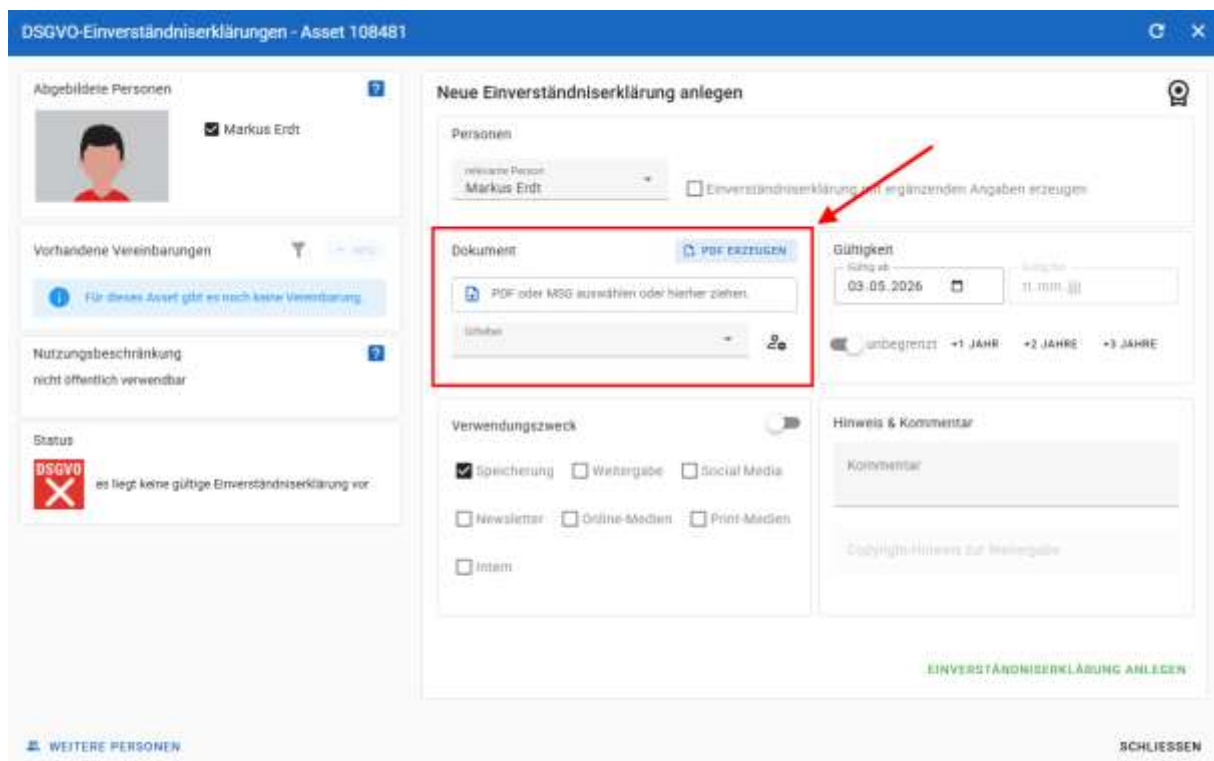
DSGVO-Einverständniserklärungen - Asset 108481

Abgebildete Personen

Markus Erdt

Vorhandene Vereinbarungen

+ NEU

Für dieses Asset gibt es noch keine Vereinbarung

Nutzungsbeschränkung

nicht öffentlich verwendbar

Status

DSGVO

es liegt keine gültige Einverständniserklärung vor

Neue Einverständniserklärung anlegen

Personen

relevante Person
Markus Erdt

Einverständniserklärung mit ergänzenden Angaben erzeugen

Dokument

PDF ERZEUGEN

PDF oder MSG auswählen oder hierher ziehen.

Urheber

Gültigkeit

Gültig ab
03.05.2026

Gültig bis
tt.mm.jjjj

unbegrenzt +1 JAHR +2 JAHRE +3 JAHRE

Verwendungszweck

Speicherung Weitergabe Social Media

Newsletter Online-Medien Print-Medien

Intern

Hinweis & Kommentar

Kommentar

Copyright-Hinweis zur Weitergabe

EINVERSTÄNDNISERKLÄRUNG ANLEGEN

WEITERE PERSONEN

SCHLIESSEN